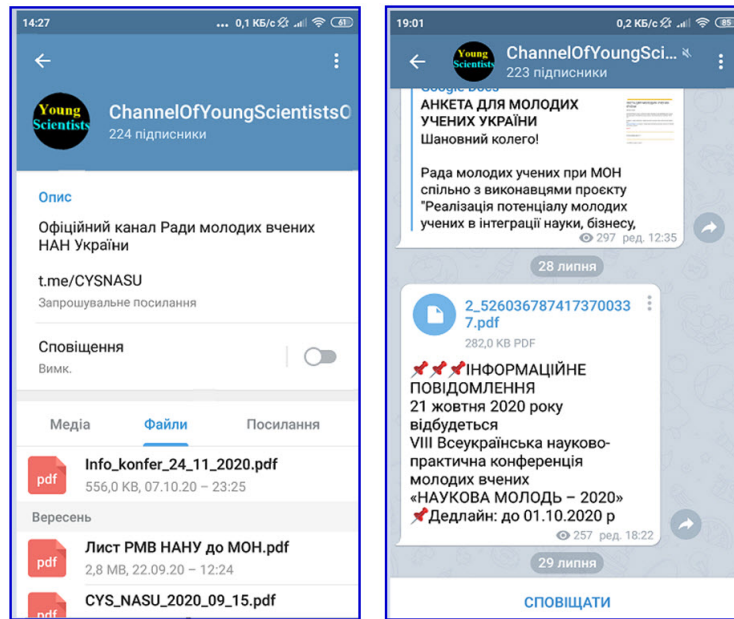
14:27 0,1 КБ/с 61

Young Scientists
ChannelOfYoungScientistsO
224 підписники

Опис
Офіційний канал Ради молодих вчених НАН України

t.me/CYSNASU
Запрошувальне посилання

Сповіщення
Вимк.

Медіа Файли Посилання

pdf Info_konfer_24_11_2020.pdf
556,0 KB, 07.10.20 – 23:25

Вересень

pdf Лист РМВ НАНУ до МОН.pdf
2,8 MB, 22.09.20 – 12:24

pdf CYS_NASU_2020_09_15.pdf

19:01 0,2 КБ/с 85

Young Scientists
ChannelOfYoungSci...
223 підписники

Google Docs
АНКЕТА ДЛЯ МОЛОДИХ УЧЕНИХ УКРАЇНИ
Шановний колего!

Рада молодих учених при МОН спільно з виконавцями проекту "Реалізація потенціалу молодих учених в інтеграції науки, бізнесу,
297 ред. 12:35

28 липня

2_5260367874173700337.pdf
282,0 KB PDF

📌📌📌ІНФОРМАЦІЙНЕ ПОВІДОМЛЕННЯ
21 жовтня 2020 року відбудеться
VIII Всеукраїнська науково-практична конференція молодих вчених
«НАУКОВА МОЛОДЬ – 2020»
📌Дедлайн: до 01.10.2020 р
257 ред. 18:22

29 липня

СПОВІЩАТИ